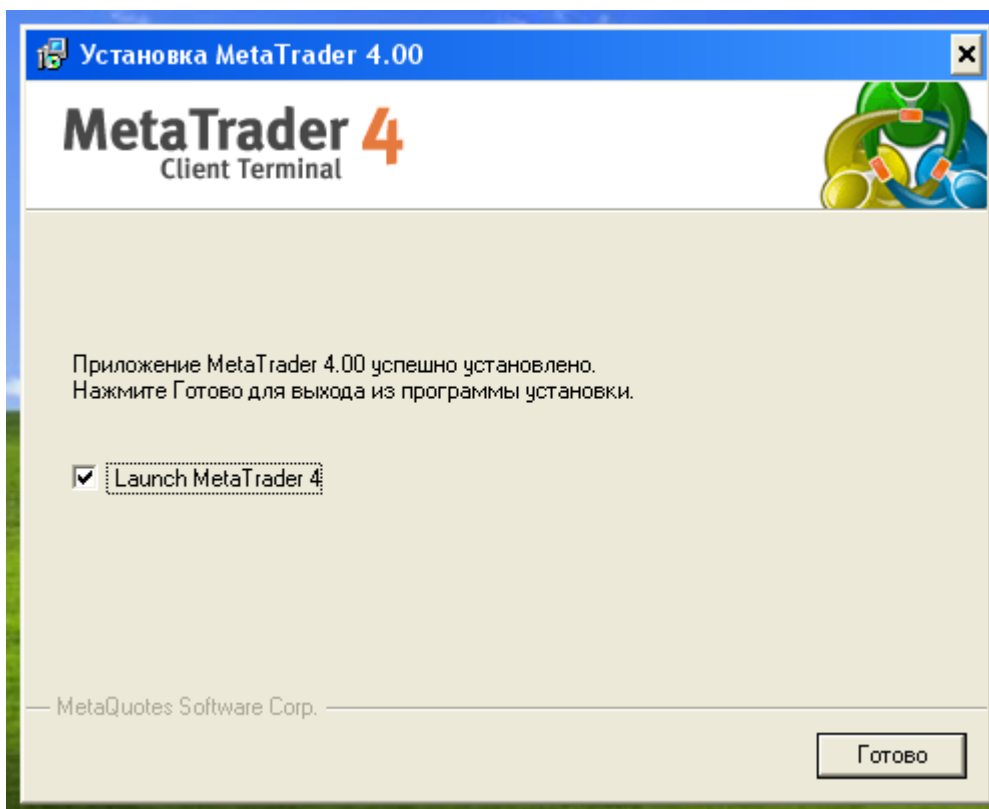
Установка MetaTrader 4.00

MetaTrader 4
Client Terminal

Приложение MetaTrader 4.00 успешно установлено.
Нажмите Готово для выхода из программы установки.

Launch MetaTrader 4

MetaQuotes Software Corp.

Готово